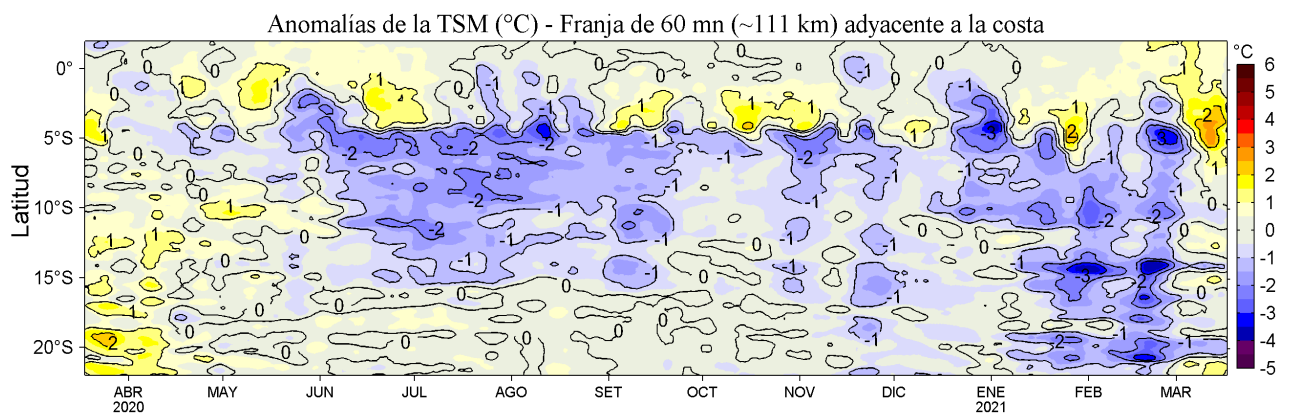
Anomalías de la TSM (°C) - Franja de 60 mn (~111 km) adyacente a la costa

Latitud

0°
5°S
10°S
15°S
20°S

ABR 2020
MAY
JUN
JUL
AGO
SET
OCT
NOV
DIC
ENE 2021
FEB
MAR

°C
6
5
4
3
2
1
0
-1
-2
-3
-4
-5

0
1
-1
-2
-3
2